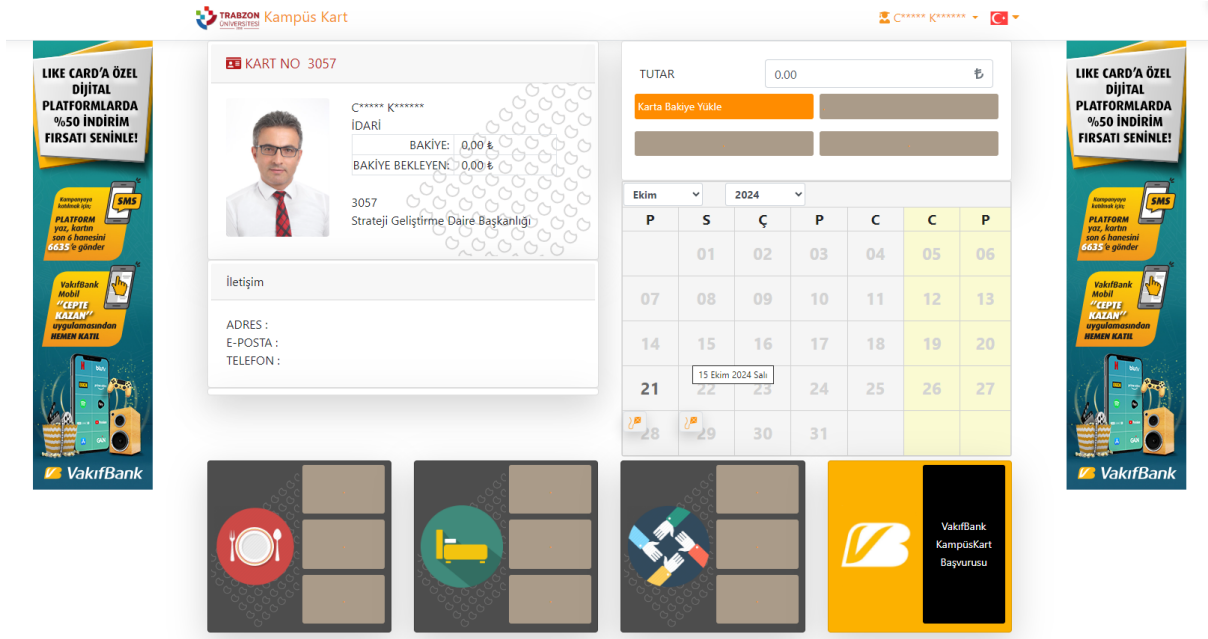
TRABZON ÜNİVERSİTESİ Kampüs Kart

C***** K****** ▾

LIKE CARD'A ÖZEL DİJİTAL PLATFORMLARDA %50 İNDİRİM FIRSATI SENİNLE!

Kampanyaya katılmak için; SMS PLATFORM yaz, kartın son 4 hanesini 6635'e gönder

VakıfBank Mobil "CEPTE KAZAN" uygulamasından HEMEN KATIL

VakıfBank

KART NO 3057

C***** K******
İDARİ

| BAKİYE: | 0,00 ₺ |
|---|---|
| BAKİYE BEKLEYEN: | 0,00 ₺ |

3057
Strateji Geliştirme Daire Başkanlığı

İletişim

ADRES :
E-POSTA :
TELEFON :

TUTAR 0.00 ₺

Karta Bakiye Yükle

Ekim 2024

| P | S | Ç | P | C | C | P |
|---|---|---|---|---|---|---|
| | 01 | 02 | 03 | 04 | 05 | 06 |
| 07 | 08 | 09 | 10 | 11 | 12 | 13 |
| 14 | 15 | 16 | 17 | 18 | 19 | 20 |
| 21 | 22 | 23 | 24 | 25 | 26 | 27 |
| 28 | 29 | 30 | 31 | | | |

15 Ekim 2024 Salı

LIKE CARD'A ÖZEL DİJİTAL PLATFORMLARDA %50 İNDİRİM FIRSATI SENİNLE!

Kampanyaya katılmak için; SMS PLATFORM yaz, kartın son 4 hanesini 6635'e gönder

VakıfBank Mobil "CEPTE KAZAN" uygulamasından HEMEN KATIL

VakıfBank

VakıfBank KampüsKart Başvurusu